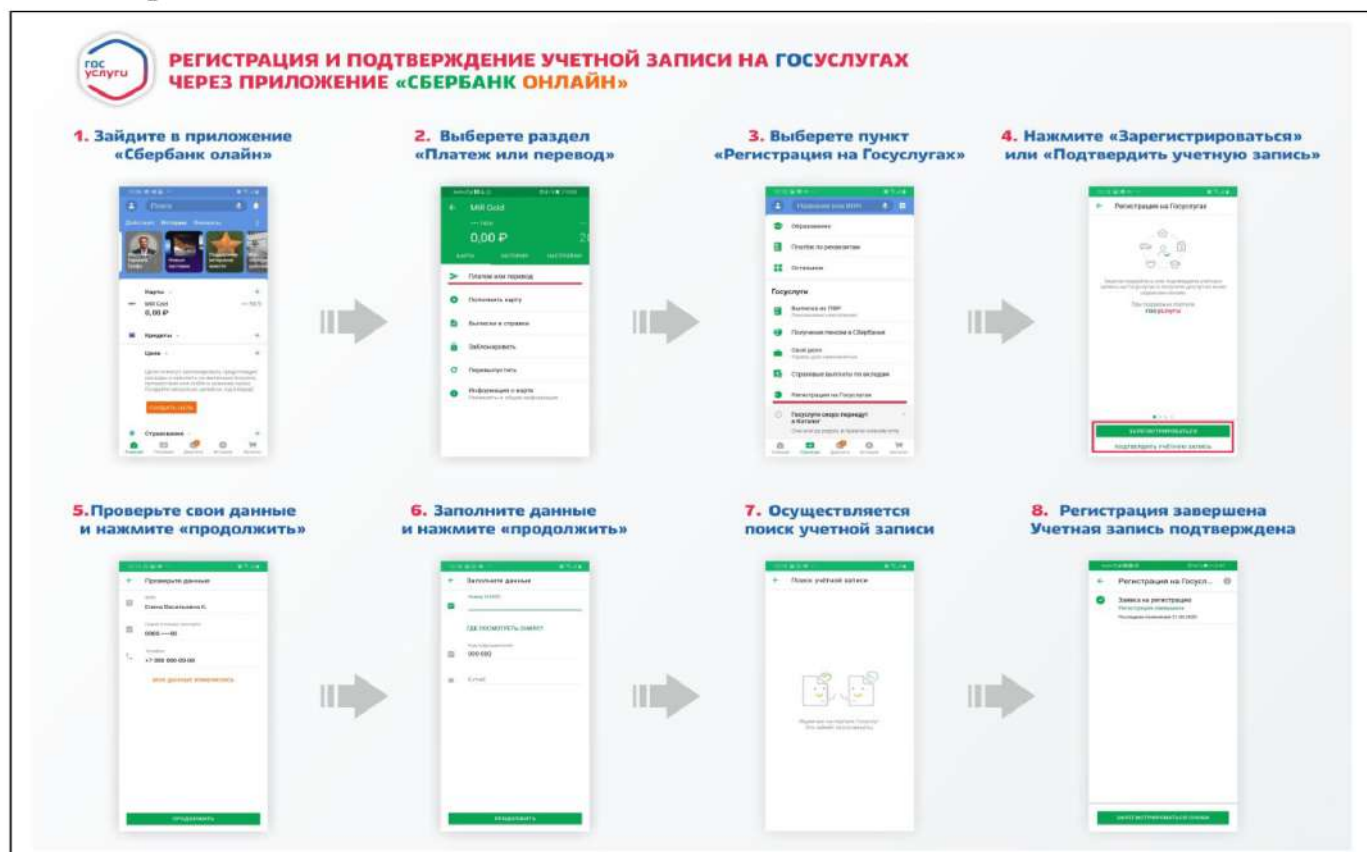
гос услуги

РЕГИСТРАЦИЯ И ПОДТВЕРЖДЕНИЕ УЧЕТНОЙ ЗАПИСИ НА ГОСУСЛУГАХ ЧЕРЕЗ ПРИЛОЖЕНИЕ «СБЕРБАНК ОНЛАЙН»

1. Зайдите в приложение «Сбербанк олайн»

Карты
MIR Gold
0,00 ₽
Кредиты
Цели
СОЗДАТЬ ЦЕЛЬ
Страхование

2. Выберете раздел «Платеж или перевод»

MIR Gold
0,00 ₽
Платеж или перевод
Пополнить карту
Выписки и справки
Заблокировать
Перевыпустить
Информация о карте

3. Выберете пункт «Регистрация на Госуслугах»

Образование
Платёж по реквизитам
Остальное
Госуслуги
Выписка из ПФР
Получение пенсии в Сбербанке
Свой дом
Страховые выплаты по вкладам
Регистрация на Госуслугах
Госуслуги скоро переедут в Каталог

4. Нажмите «Зарегистрироваться» или «Подтвердить учетную запись»

Регистрация на Госуслугах
ГОСУСЛУГИ
ЗАРЕГИСТРИРОВАТЬСЯ
ПОДТВЕРДИТЬ УЧЁТНУЮ ЗАПИСЬ

5. Проверьте свои данные и нажмите «продолжить»

Проверьте данные
Елена Васильевна К.
0000 ---- 00
+7 000 000 00 00
ПРОДОЛЖИТЬ

6. Заполните данные и нажмите «продолжить»

Заполните данные
ГДЕ ПОСМОТРЕТЬ СНИЛС?
000-000
E-mail
ПРОДОЛЖИТЬ

7. Осуществляется поиск учетной записи

Поиск учётной записи

8. Регистрация завершена Учетная запись подтверждена

Регистрация на Госусл...
Заявка на регистрацию
Регистрация завершена
ЗАРЕГИСТРИРОВАТЬСЯ СНОВА